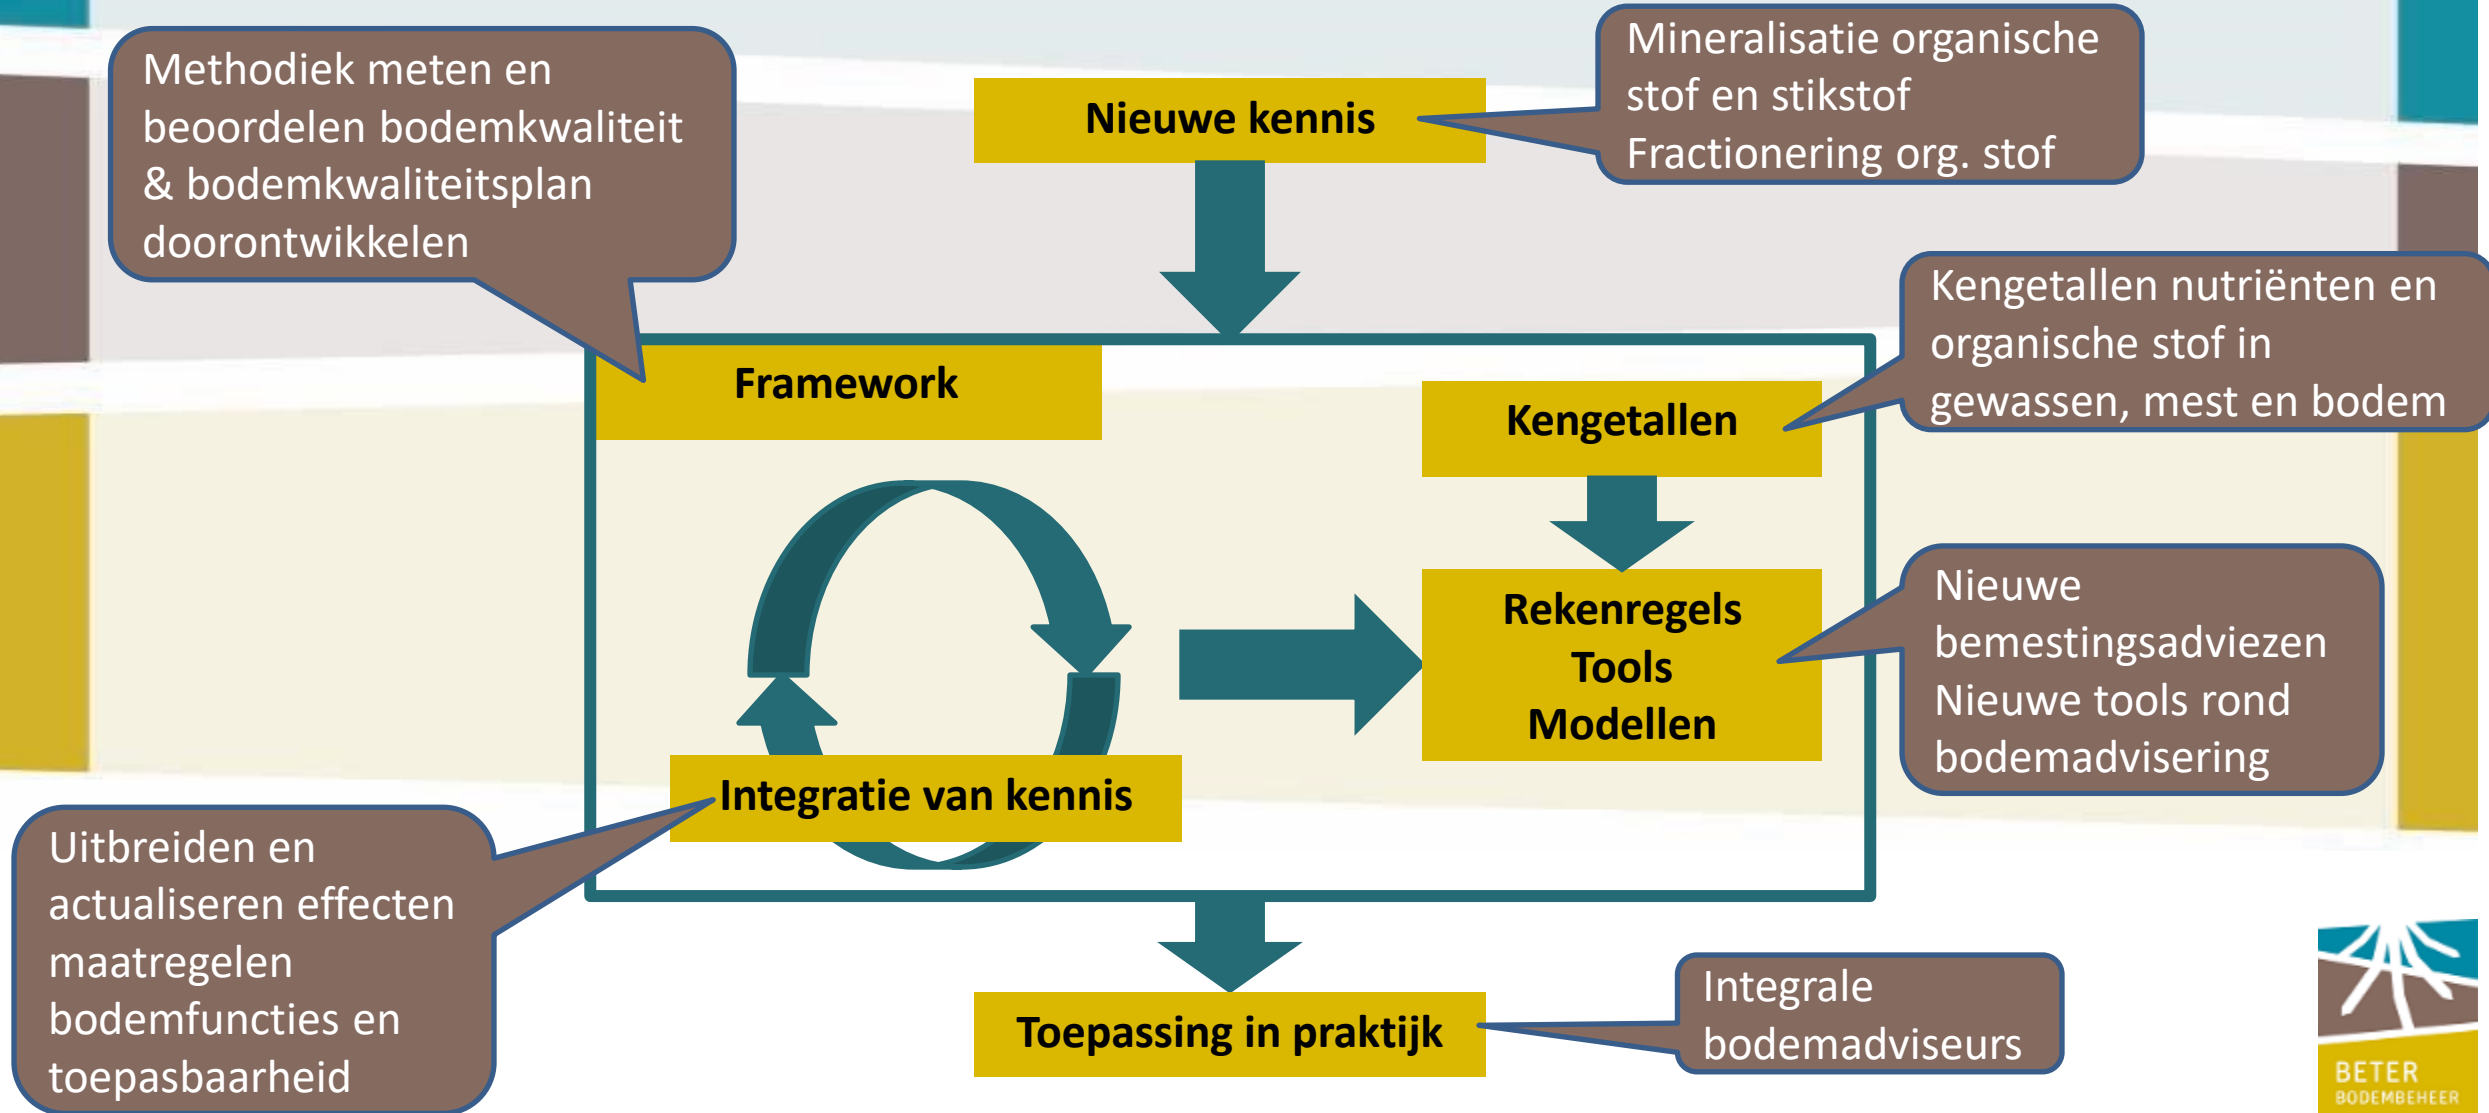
Methodiek meten en beoordelen bodemkwaliteit & bodemkwaliteitsplan doorontwikkelen

Nieuwe kennis

Mineralisatie organische stof en stikstof
Fractionering org. stof

Framework

Kengetallen

Kengetallen nutriënten en organische stof in gewassen, mest en bodem

Rekenregels
Tools
Modellen

Nieuwe bemestingsadviezen
Nieuwe tools rond bodemadvisering

Integratie van kennis

Uitbreiden en actualiseren effecten maatregelen bodemfuncties en toepasbaarheid

Toepassing in praktijk

Integrale bodemadviseurs

BETER
BODEMBEHEER